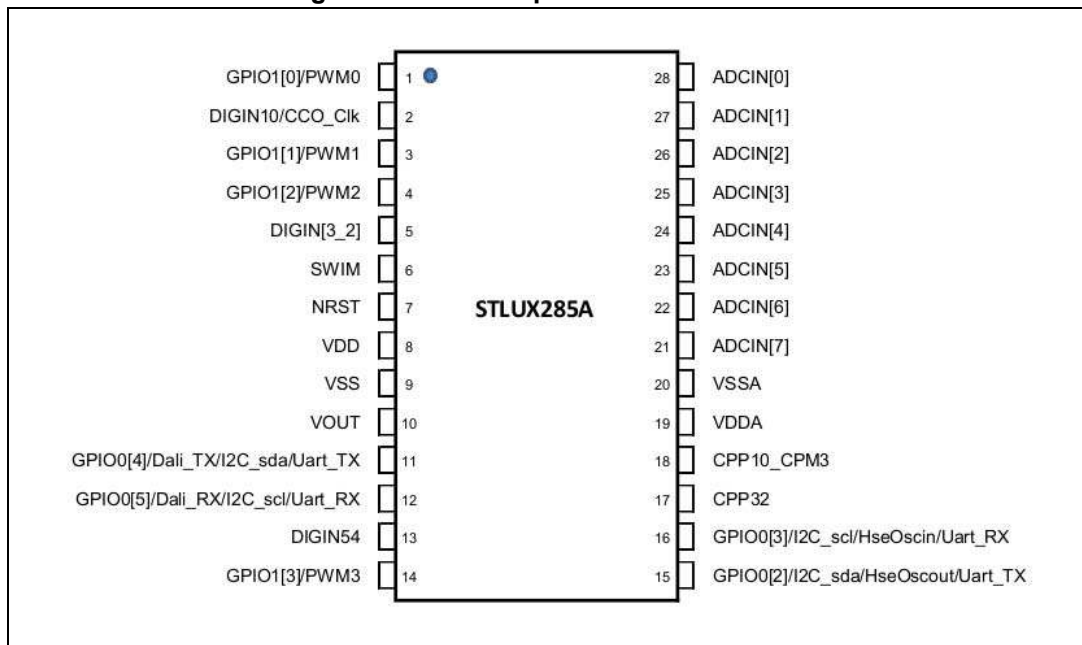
GPIO1[0]/PWM0 1
DIGIN10/CCO_Clk 2
GPIO1[1]/PWM1 3
GPIO1[2]/PWM2 4
DIGIN[3_2] 5
SWIM 6
NRST 7
VDD 8
VSS 9
VOUT 10
GPIO0[4]/Dali_TX/I2C_sda/Uart_TX 11
GPIO0[5]/Dali_RX/I2C_scl/Uart_RX 12
DIGIN54 13
GPIO1[3]/PWM3 14

STLUX285A

28 ADCIN[0]
27 ADCIN[1]
26 ADCIN[2]
25 ADCIN[3]
24 ADCIN[4]
23 ADCIN[5]
22 ADCIN[6]
21 ADCIN[7]
20 VSSA
19 VDDA
18 CPP10_CPM3
17 CPP32
16 GPIO0[3]/I2C_scl/HseOscin/Uart_RX
15 GPIO0[2]/I2C_sda/HseOscout/Uart_TX